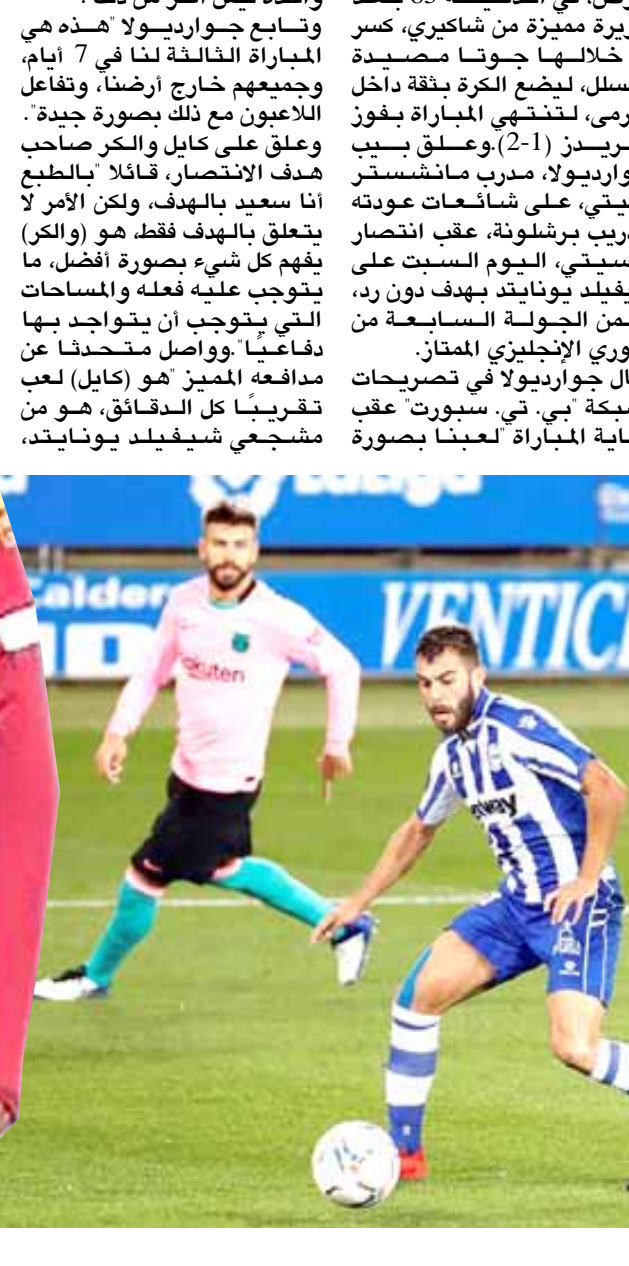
وتابع جوارديولا "هذه هي المباراة الثالثة لنا في 7 أيام، وجميعهم خارج أرضنا، وتفاعل اللاعبون مع ذلك بصورة جيدة". وعلق على كايل والكر صاحب هدف الانتصار، قائلا "بالطبع أنا سعيد بالهدف، ولكن الأمر لا يتعلق بالهدف فقط، هو (والكر) يفهم كل شيء بصورة أفضل، ما يتوجب عليه فعله والمساحات التي يتوجب أن يتواجد بها دفاعيًا".وواصل متحدثا عن مدافعه المميز "هو (كايل) لعب تقريبًا كل الدقائق، هو من مشجعي شيفيلد يونايتد،

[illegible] في الدقيقة 85 بعد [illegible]يرة مميزة من شاكيري، كسر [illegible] خلالها جوتا مصيدة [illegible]سلل، ليضع الكرة بثقة داخل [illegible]رمى، لتنتهي المباراة بفوز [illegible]ريدز (1-2).وعلق بيب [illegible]واردیولا، مدرب مانشستر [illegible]يتي، على شائعات عودته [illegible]دريب برشلونة، عقب انتصار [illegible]سيتي، اليوم السبت على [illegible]يفيلد يونايتد بهدف دون رد، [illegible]من الجولة السابعة من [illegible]وري الإنجليزي الممتاز.

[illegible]ال جوارديولا في تصريحات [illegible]بكة "بي. تي. سبورت" عقب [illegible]اية المباراة "لعبنا بصورة

Rakuten
Calder
VENTIC
Laliga